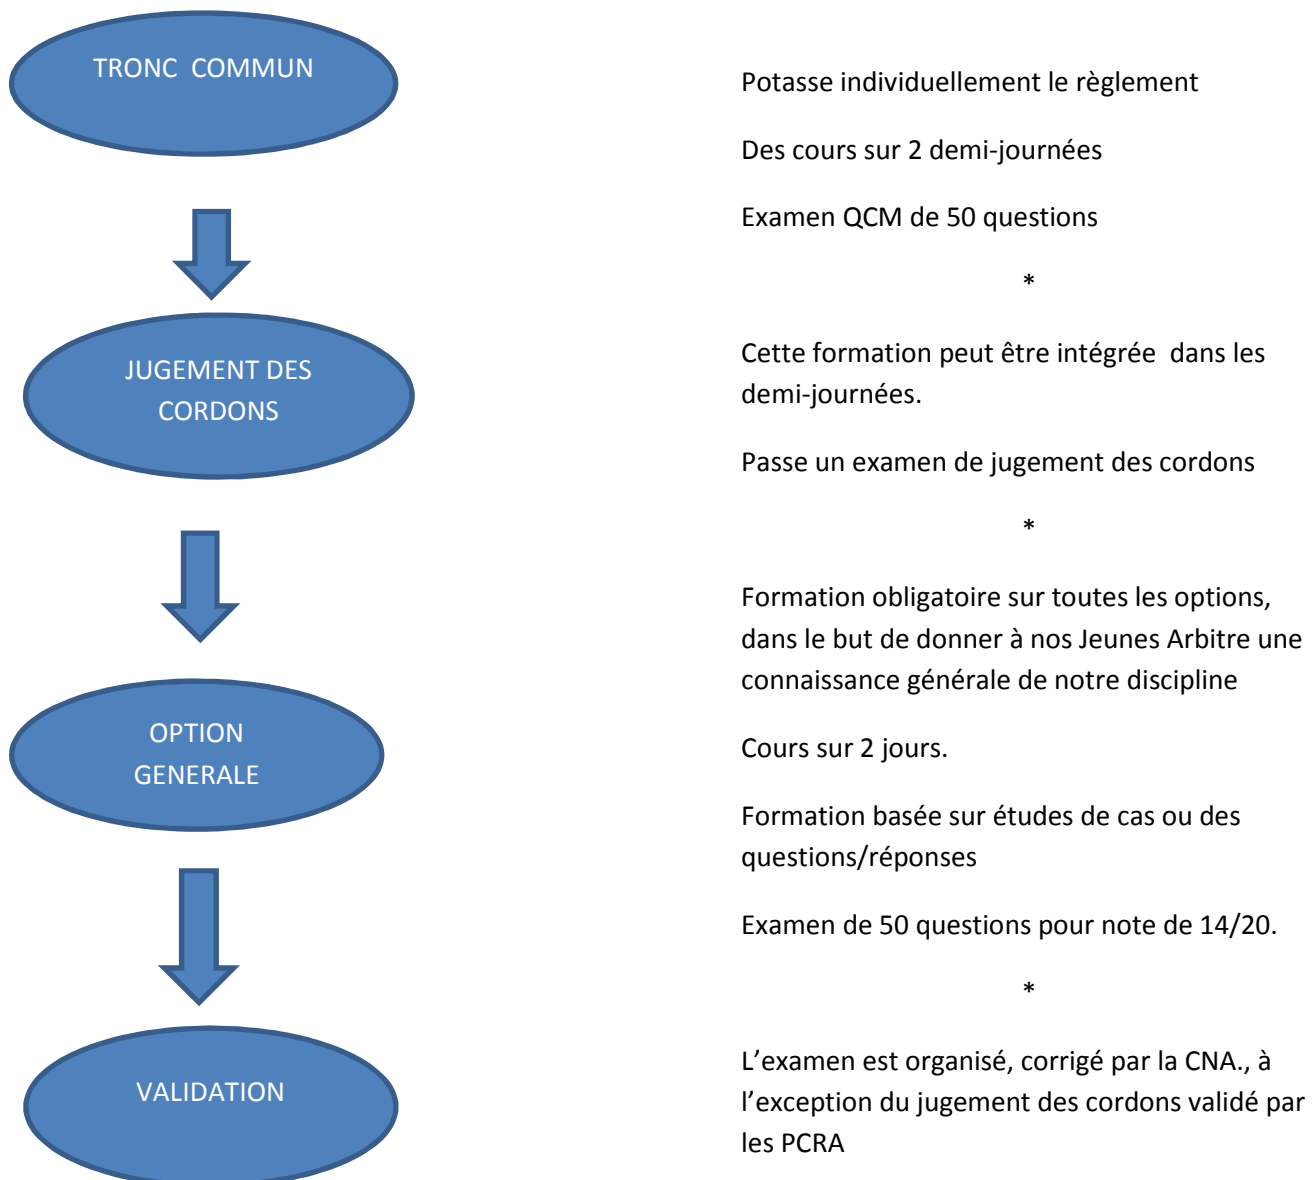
TRONC COMMUN

JUGEMENT DES CORDONS

OPTION GENERALE

VALIDATION

Potasse individuellement le règlement

Des cours sur 2 demi-journées

Examen QCM de 50 questions

*

Cette formation peut être intégrée dans les demi-journées.

Passe un examen de jugement des cordons

*

Formation obligatoire sur toutes les options, dans le but de donner à nos Jeunes Arbitre une connaissance générale de notre discipline

Cours sur 2 jours.

Formation basée sur études de cas ou des questions/réponses

Examen de 50 questions pour note de 14/20.

*

L'examen est organisé, corrigé par la CNA., à l'exception du jugement des cordons validé par les PCRA